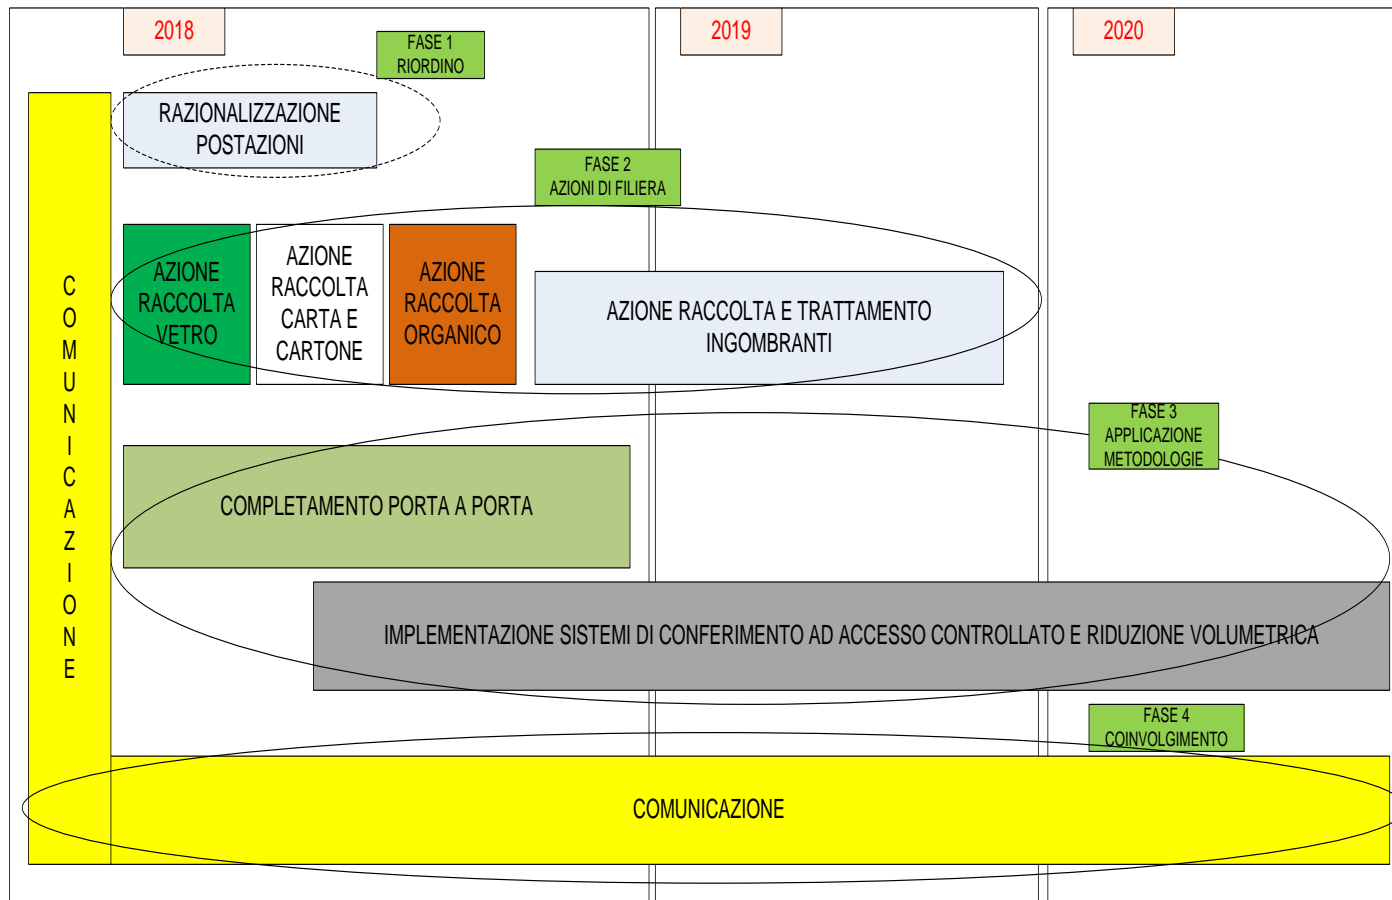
2018

2019

2020

FASE 1
RIORDINO

RAZIONALIZZAZIONE POSTAZIONI

FASE 2
AZIONI DI FILIERA

C
O
M
U
N
I
C
A
Z
I
O
N
E

AZIONE RACCOLTA VETRO

AZIONE RACCOLTA CARTA E CARTONE

AZIONE RACCOLTA ORGANICO

AZIONE RACCOLTA E TRATTAMENTO INGOMBRANTI

FASE 3
APPLICAZIONE
METODOLOGIE

COMPLETAMENTO PORTA A PORTA

IMPLEMENTAZIONE SISTEMI DI CONFERIMENTO AD ACCESSO CONTROLLATO E RIDUZIONE VOLUMETRICA

FASE 4
COINVOLGIMENTO

COMUNICAZIONE